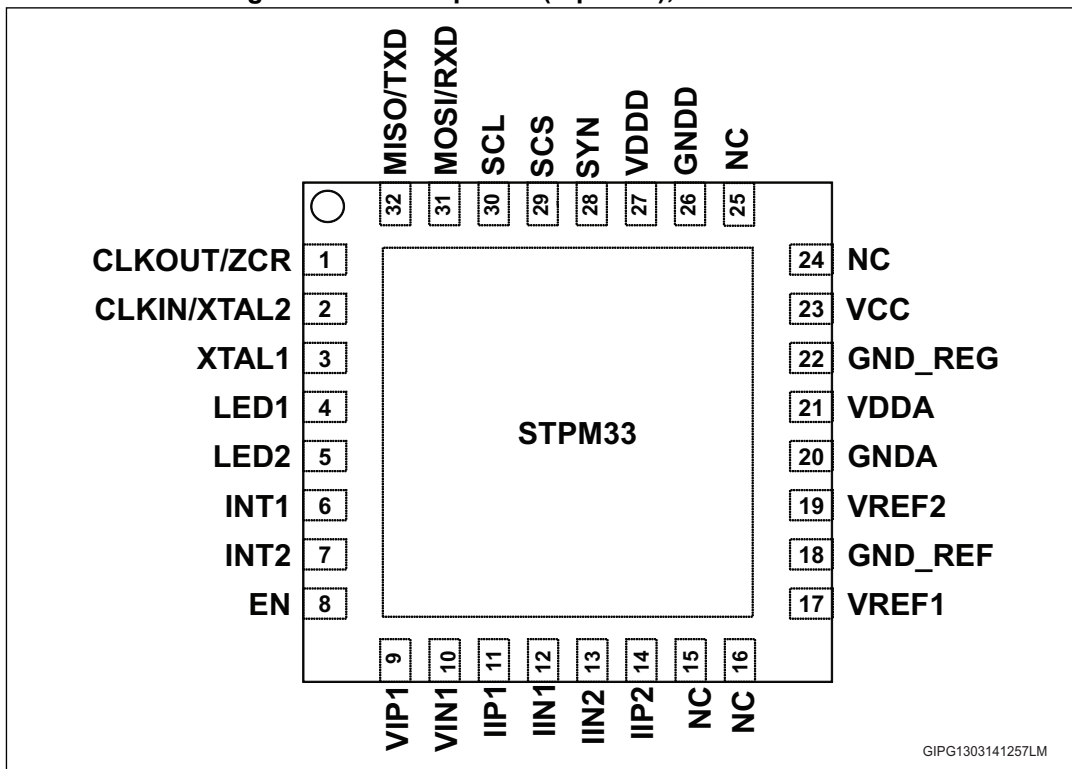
MISO/TXD 32
MOSI/RXD 31
SCL 30
SCS 29
SYN 28
VDDD 27
GNDD 26
NC 25

CLKOUT/ZCR 1
CLKIN/XTAL2 2
XTAL1 3
LED1 4
LED2 5
INT1 6
INT2 7
EN 8

STPM33

24 NC
23 VCC
22 GND_REG
21 VDDA
20 GNDA
19 VREF2
18 GND_REF
17 VREF1

9 VIP1
10 VIN1
11 IIP1
12 IIN1
13 IIN2
14 IIP2
15 NC
16 NC

GIPG1303141257LM